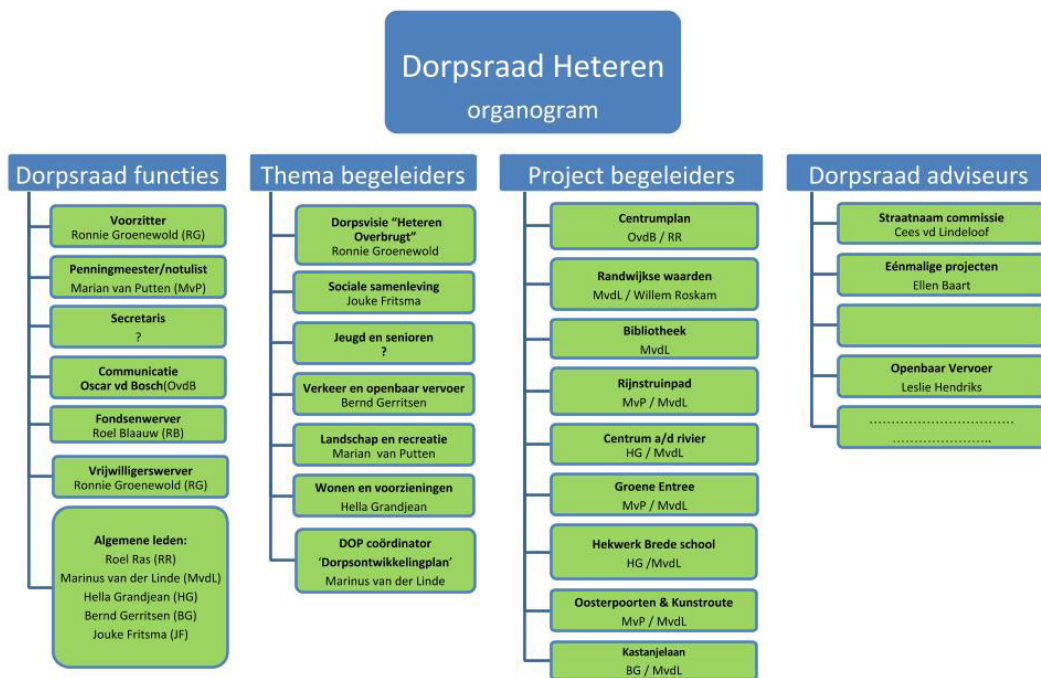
Dorpsraad Heteren
organogram

Dorpsraad functies

Voorzitter
Ronnie Groenewold (RG)

Penningmeester/notulist
Marian van Putten (MvP)

Secretaris
?

Communicatie
Oscar vd Bosch(OvdB

Fondsenwerver
Roel Blaauw (RB)

Vrijwilligerswerver
Ronnie Groenewold (RG)

Algemene leden:
Roel Ras (RR)
Marinus van der Linde (MvdL)
Hella Grandjean (HG)
Bernd Gerritsen (BG)
Jouke Fritsma (JF)

Thema begeleiders

Dorpsvisie "Heteren Overbrugt"
Ronnie Groenewold

Sociale samenleving
Jouke Fritsma

Jeugd en senioren
?

Verkeer en openbaar vervoer
Bernd Gerritsen

Landschap en recreatie
Marian van Putten

Wonen en voorzieningen
Hella Grandjean

DOP coördinator
'Dorpsontwikkelingplan'
Marinus van der Linde

Project begeleiders

Centrumplan
OvdB / RR

Randwijkse waarden
MvdL / Willem Roskam

Bibliotheek
MvdL

Rijnstruinpad
MvP / MvdL

Centrum a/d rivier
HG / MvdL

Groene Entree
MvP / MvdL

Hekwerk Brede school
HG /MvdL

Oosterpoorten & Kunstroute
MvP / MvdL

Kastanjelaan
BG / MvdL

Dorpsraad adviseurs

Straatnaam commissie
Cees vd Lindeloof

Eénmalige projecten
Ellen Baart

Openbaar Vervoer
Leslie Hendriks

…………………………
…………………..